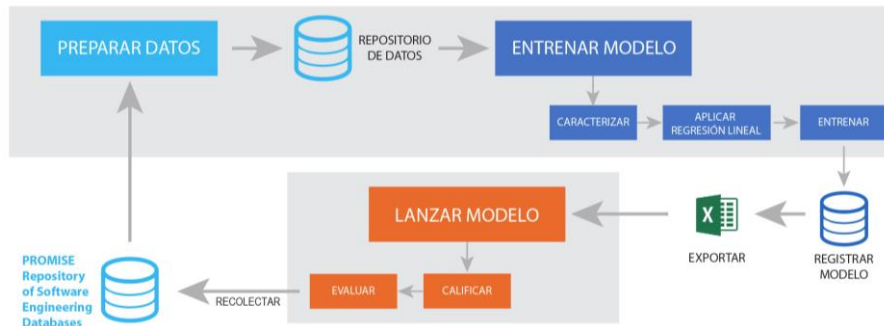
PREPARAR DATOS

REPOSITORIO DE DATOS

ENTRENAR MODELO

CARACTERIZAR

APLICAR REGRESIÓN LINEAL

ENTRENAR

REGISTRAR MODELO

EXPORTAR

LANZAR MODELO

CALIFICAR

EVALUAR

RECOLECTAR

PROMISE Repository of Software Engineering Databases